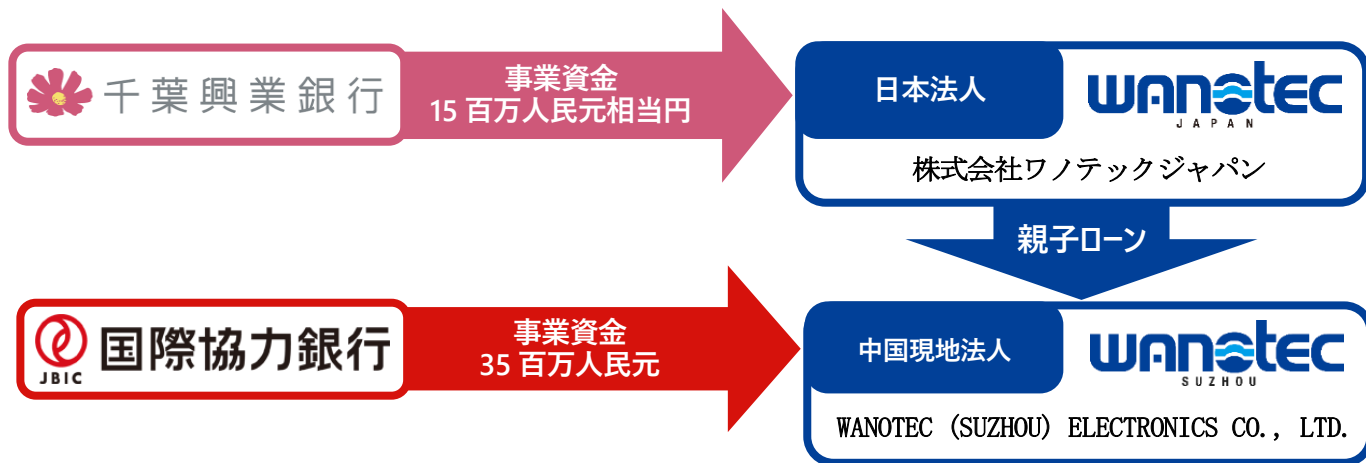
千葉興業銀行

事業資金
15 百万人民元相当円

日本法人

WANOTEC
JAPAN

株式会社ワノテックジャパン

親子ローン

JBIC
国際協力銀行

事業資金
35 百万人民元

中国現地法人

WANOTEC
SUZHOU

WANOTEC (SUZHOU) ELECTRONICS CO., LTD.